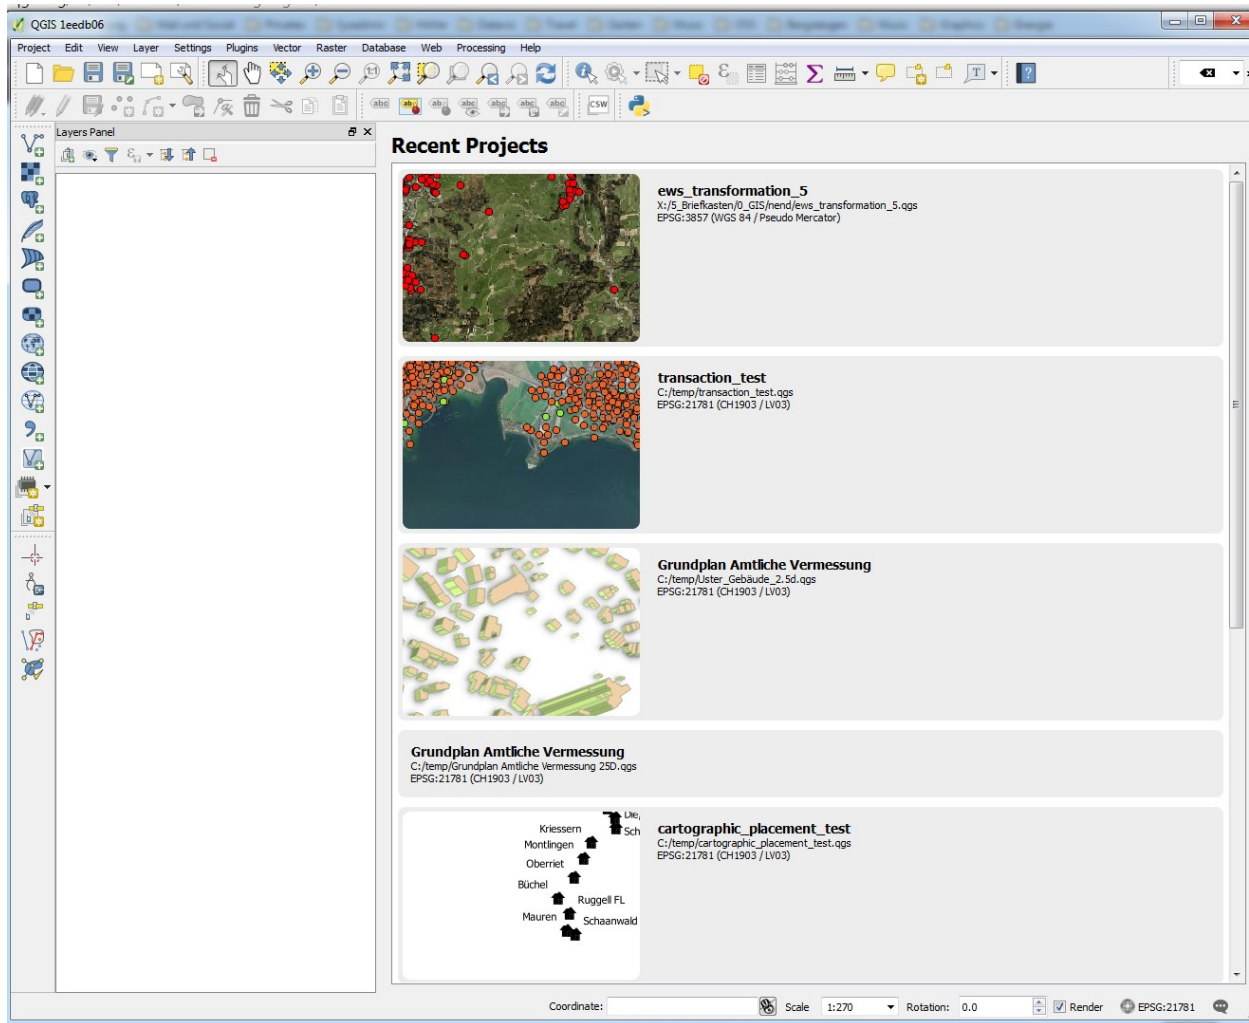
QGIS 1eedb06

Project Edit View Layer Settings Plugins Vector Raster Database Web Processing Help

Layers Panel

Recent Projects

ews_transformation_5
X:/5_Briefkasten/0_GIS/nend/ews_transformation_5.qgs
EPSG:3857 (WGS 84 / Pseudo Mercator)

transaction_test
C:/temp/transaction_test.qgs
EPSG:21781 (CH1903 / LV03)

Grundplan Amtliche Vermessung
C:/temp/Uster_Gebäude_2.5d.qgs
EPSG:21781 (CH1903 / LV03)

Grundplan Amtliche Vermessung
C:/temp/Grundplan Amtliche Vermessung 25D.qgs
EPSG:21781 (CH1903 / LV03)

Die
Kriessern
Sch
Montlingen
Oberriet
Büchel
Ruggell FL
Mauren
Schaanwald

cartographic_placement_test
C:/temp/cartographic_placement_test.qgs
EPSG:21781 (CH1903 / LV03)

Coordinate: Scale 1:270 Rotation: 0.0 Render EPSG:21781